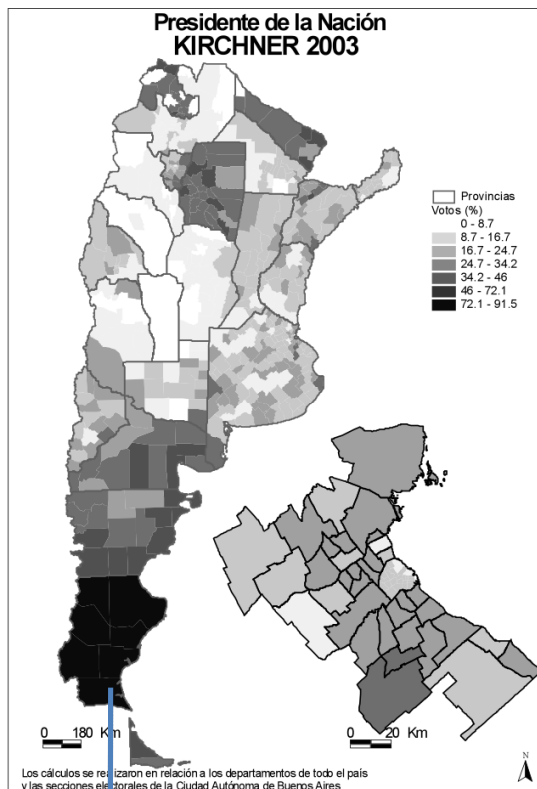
Presidente de la Nación
KIRCHNER 2003

Provincias
Votos (%)
0 - 8.7
8.7 - 16.7
16.7 - 24.7
24.7 - 34.2
34.2 - 46
46 - 72.1
72.1 - 91.5

0 180 Km

0 20 Km

N

Los cálculos se realizaron en relación a los departamentos de todo el país y las secciones electorales de la Ciudad Autónoma de Buenos Aires